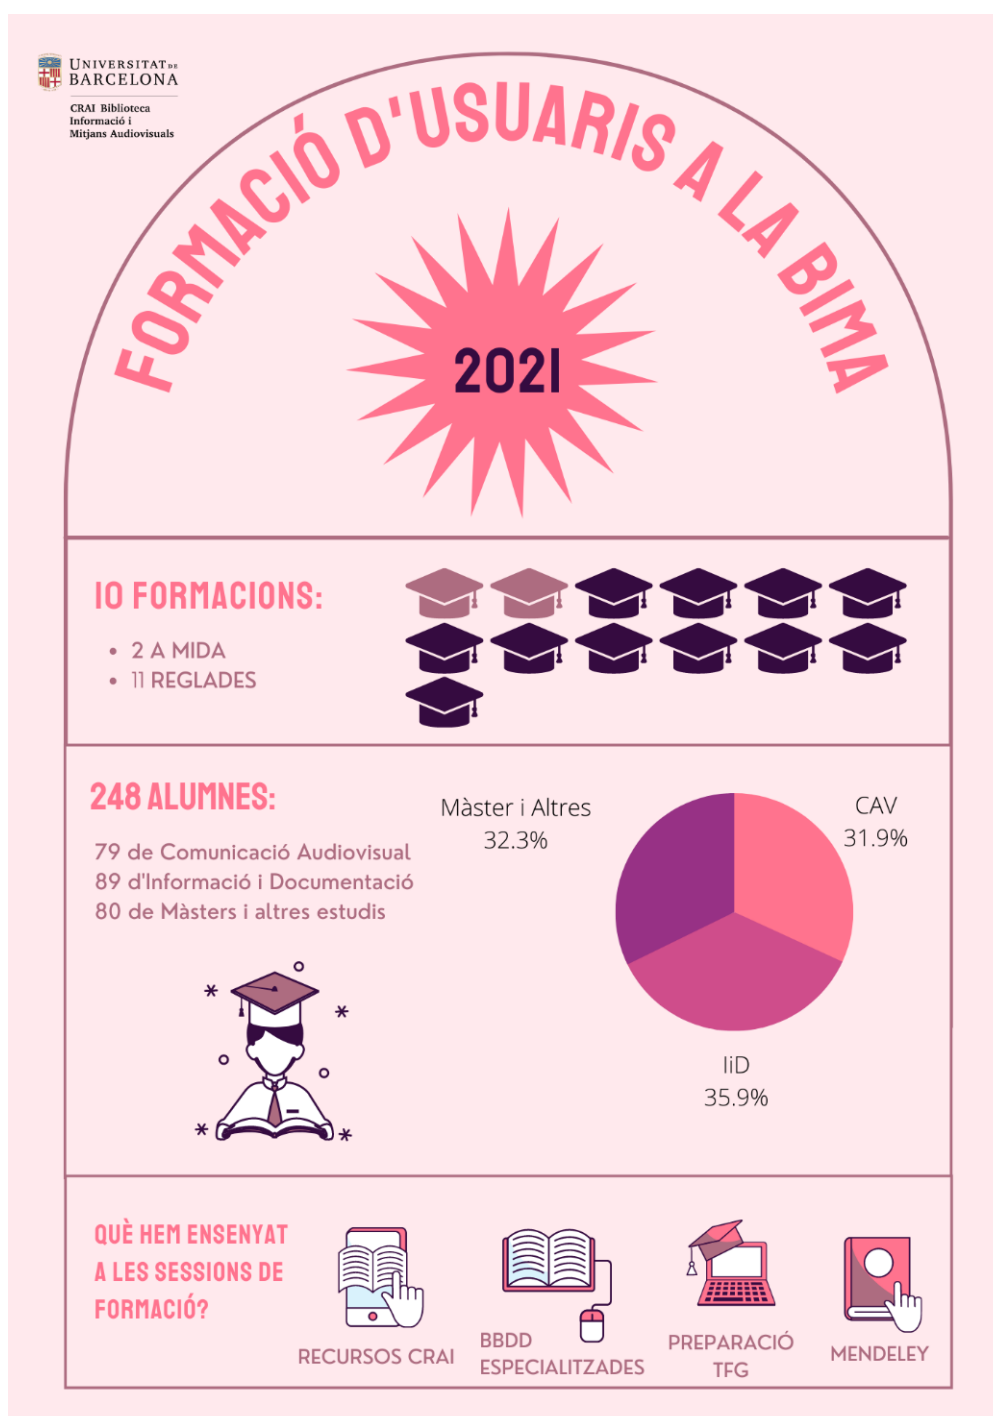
UNIVERSITAT DE BARCELONA

CRAI Biblioteca Informació i Mitjans Audiovisuals

FORMACIÓ D'USUARIS A LA BIMA

2021

10 FORMACIONS:

• 2 A MIDA
• 11 REGLADES

248 ALUMNES:

79 de Comunicació Audiovisual
89 d'Informació i Documentació
80 de Màsters i altres estudis

Màster i Altres
32.3%

CAV
31.9%

IiD
35.9%

QUÈ HEM ENSENYAT A LES SESSIONS DE FORMACIÓ?

RECURSOS CRAI

BBDD ESPECIALITZADES

PREPARACIÓ TFG

MENDELEY